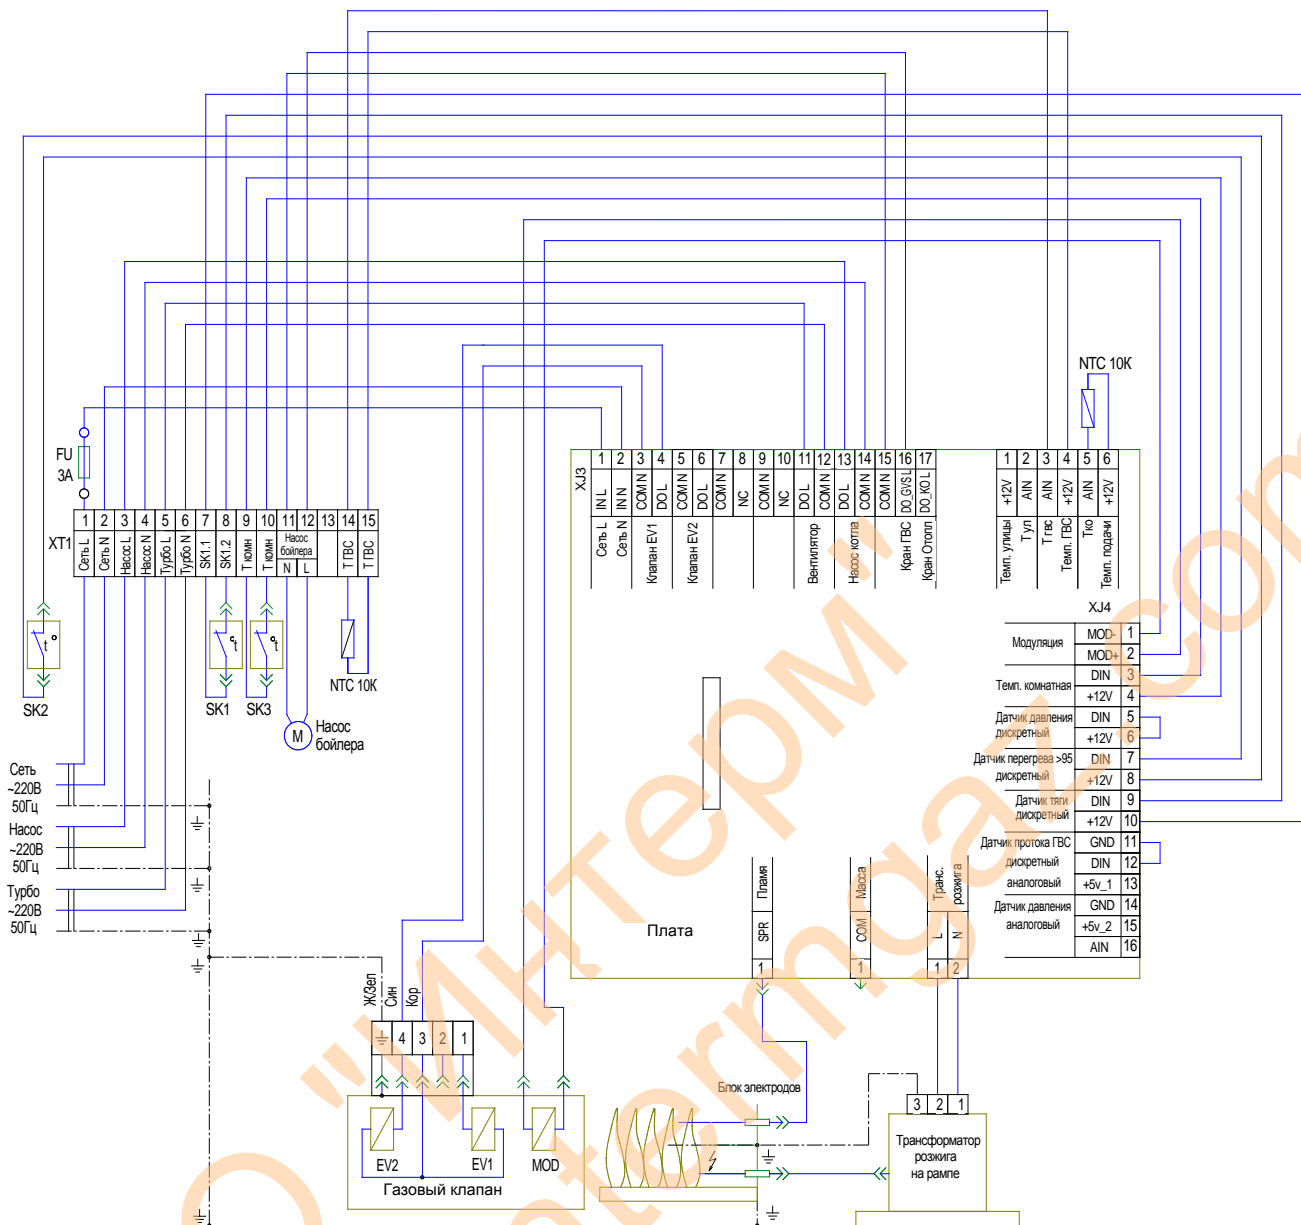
NTC 10K

FU
3A

XT1

| 1 | 2 | 3 | 4 | 5 | 6 | 7 | 8 | 9 | 10 | 11 | 12 | 13 | 14 | 15 |
|---|---|---|---|---|---|---|---|---|---|---|---|---|---|---|
| Сеть L | Сеть N | Насос L | Насос N | Турбо L | Турбо N | SK1.1 | SK1.2 | Т комн | Т комн | Насос бойлера N | L | | Т ГВС | Т ГВС |

SK2
SK1
SK3
NTC 10K
M
Насос бойлера

Сеть ~220В 50Гц
Насос ~220В 50Гц
Турбо ~220В 50Гц

XJ3

| 1 | 2 | 3 | 4 | 5 | 6 | 7 | 8 | 9 | 10 | 11 | 12 | 13 | 14 | 15 | 16 | 17 |
|---|---|---|---|---|---|---|---|---|---|---|---|---|---|---|---|---|
| IN L | IN N | COM N | DO L | COM N | DO L | COM N | NC | COM N | NC | DO L | COM N | DO L | COM N | COM N | DO_GVS L | DO_KO L |
| Сеть L | Сеть N | Клапан EV1 | | Клапан EV2 | | | | | | Вентилятор | | Насос котла | | Кран ГВС | Кран Отопл | |

| 1 | 2 | 3 | 4 | 5 | 6 |
|---|---|---|---|---|---|
| +12V | AIN | AIN | +12V | AIN | +12V |
| Темп. улицы | Т ул | Т гвс | Темп. ГВС | Тко | Темп. подачи |

XJ4

| | | |
|---|---|---|
| Модуляция | MOD- | 1 |
| | MOD+ | 2 |
| Темп. комнатная | DIN | 3 |
| | +12V | 4 |
| Датчик давления дискретный | DIN | 5 |
| | +12V | 6 |
| Датчик перегрева >95 дискретный | DIN | 7 |
| | +12V | 8 |
| Датчик тяги дискретный | DIN | 9 |
| | +12V | 10 |
| Датчик протока ГВС дискретный | GND | 11 |
| | DIN | 12 |
| аналоговый | +5v_1 | 13 |
| Датчик давления аналоговый | GND | 14 |
| | +5v_2 | 15 |
| | AIN | 16 |

Плата
Пламя
SPR
1
Масса
COM
1
Транс. розжига
L N
1 2

Ж/Зел Син Кор
4 3 2 1
EV2 EV1 MOD
Газовый клапан
Блок электродов
3 2 1
Трансформатор розжига на рампе

ООО "Интерм" intermgaz.com